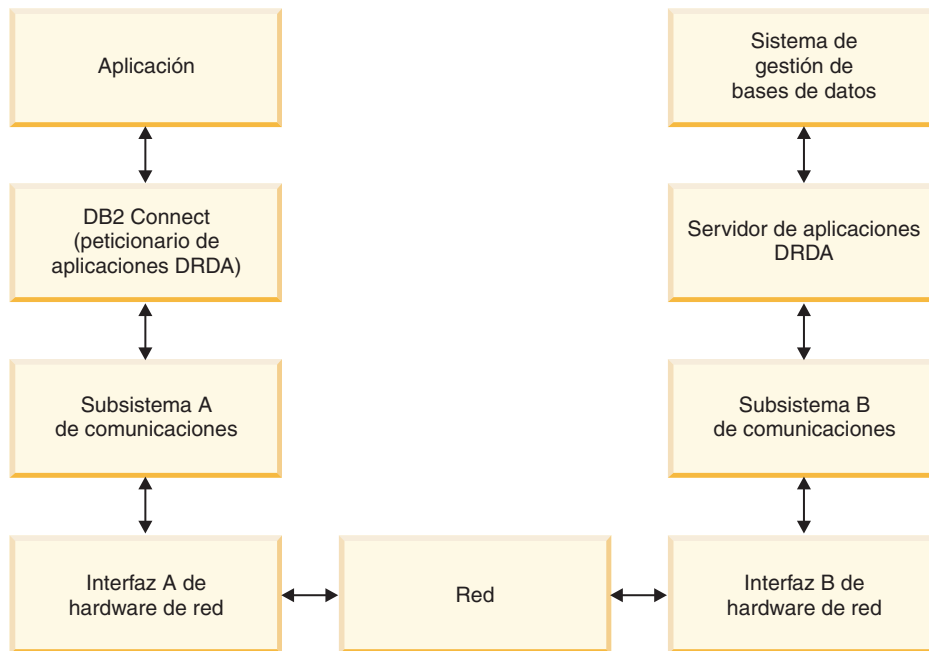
Aplicación

DB2 Connect (peticionario de aplicaciones DRDA)

Subsistema A de comunicaciones

Interfaz A de hardware de red

Red

Sistema de gestión de bases de datos

Servidor de aplicaciones DRDA

Subsistema B de comunicaciones

Interfaz B de hardware de red